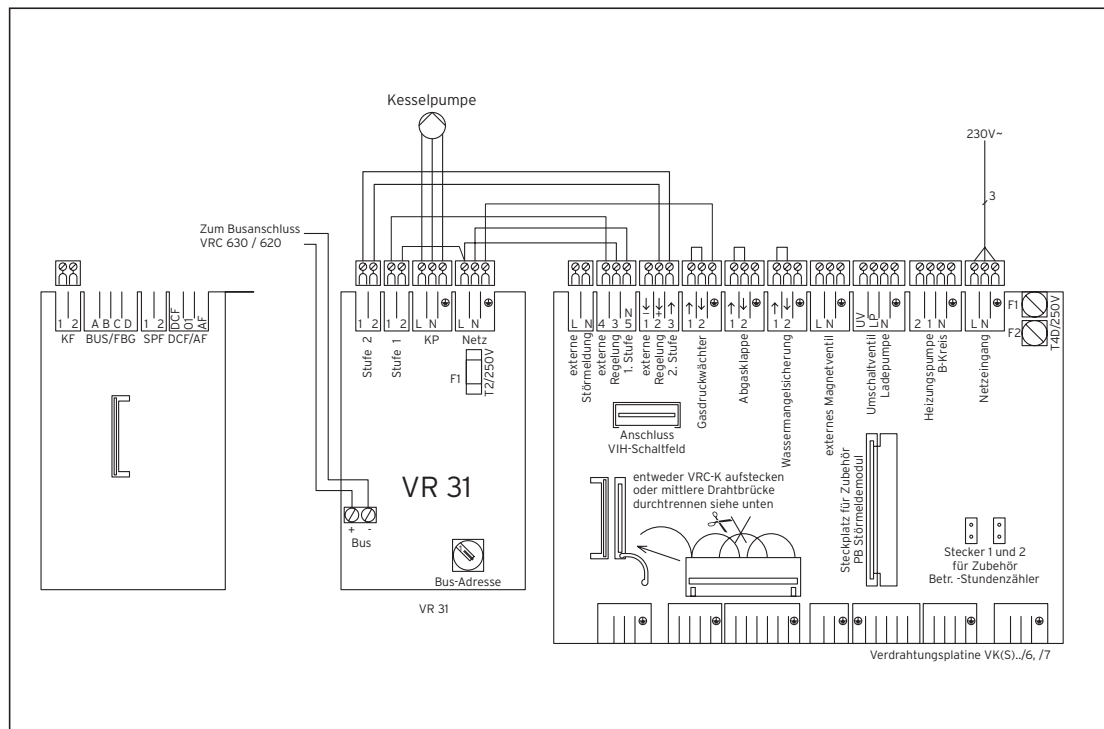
Kesselpumpe

230V~

3

Zum Busanschluss
VRC 630 / 620

1 2 A B C D 1 2 DCF 0 AF
KF BUS/FBG SPF DCF/AF

1 2 1 2 L N L N ⊕
Stufe 2 Stufe 1 KP Netz

F1 T2/250V

VR 31

+ -
Bus

Bus-Adresse

VR 31

L N
externe Störmeldung

4 3 5 N
externe Regelung 1. Stufe

1 2 3
externe Regelung 2. Stufe

1 2
Gasdruckwächter

1 2
Abgasklappe

1 2
Wassermangelsicherung

L N
externes Magnetventil

UV LP N
Umschaltventil Ladepumpe

2 1 N
Heizungspumpe B-Kreis

L N ⊕
Netzeingang

F1
F2
T4D/250V

Anschluss
VIH-Schaltfeld

entweder VRC-K aufstecken
oder mittlere Drahtbrücke
durchtrennen siehe unten

Steckplatz für Zubehör
PB Störmeldemodul

Stecker 1 und 2
für Zubehör
Betr. -Stundenzähler

Verdrahtungsplatine VK(S)../6, /7